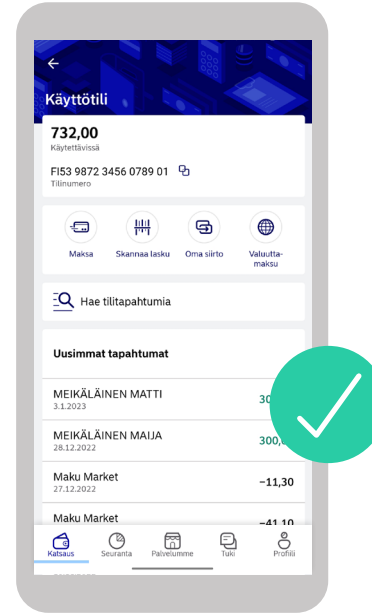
Käyttötili

732,00
Käytettävissä

FI53 9872 3456 0789 01
Tilinumero

Maksa
Skannaa lasku
Oma siirto
Valuuttamaksu

Hae tilitapahtumia

Uusimmat tapahtumat

MEIKÄLÄINEN MATTI
3.1.2023
30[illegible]

MEIKÄLÄINEN MAIJA
28.12.2022
300,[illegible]

Maku Market
27.12.2022
−11,30

Maku Market
−41,10

Katsaus
Seuranta
Palvelumme
Tuki
Profiili